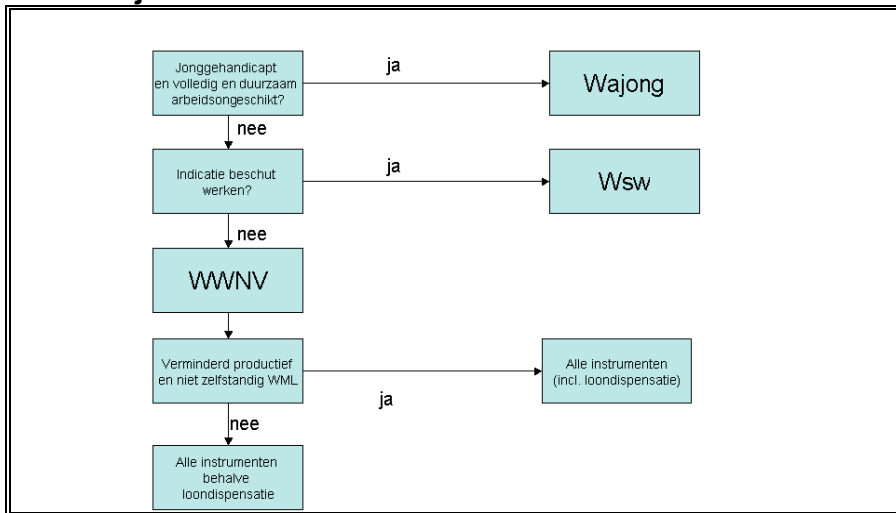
Jonggehandicapt en volledig en duurzaam arbeidsongeschikt?

ja

Wajong

nee

Indicatie beschut werken?

ja

Wsw

nee

WWNV

Verminderd productief en niet zelfstandig WML

ja

Alle instrumenten (incl. loondispensatie)

nee

Alle instrumenten behalve loondispensatie